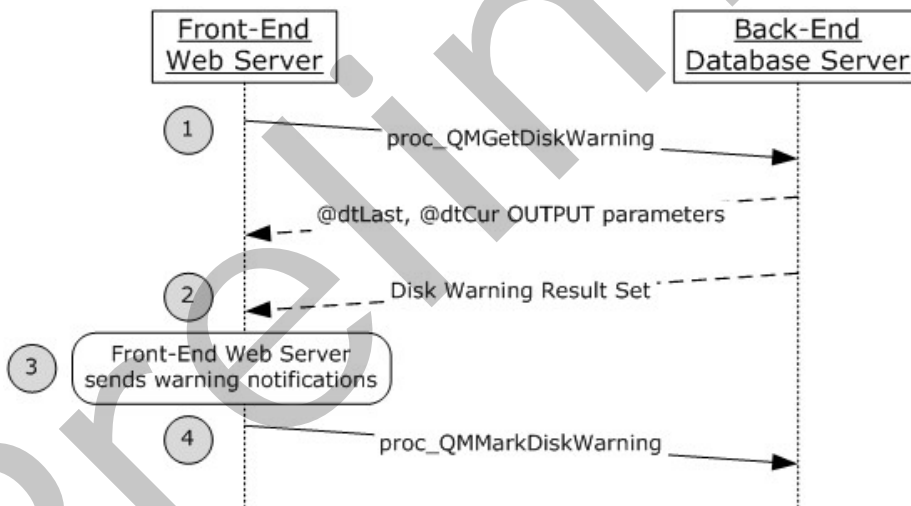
Front-End Web Server

Back-End Database Server

1

proc_QMGetDiskWarning

@dtLast, @dtCur OUTPUT parameters

2

Disk Warning Result Set

3

Front-End Web Server sends warning notifications

4

proc_QMMarkDiskWarning